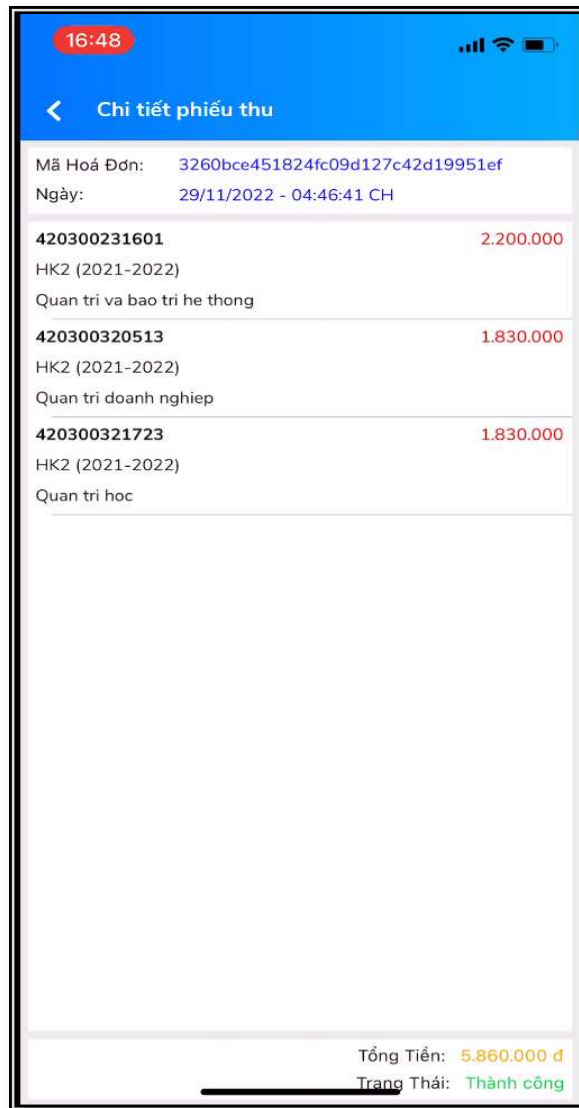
16:48

Chi tiết phiếu thu

Mã Hoá Đơn: 3260bce451824fc09d127c42d19951ef
Ngày: 29/11/2022 - 04:46:41 CH

420300231601 2.200.000
HK2 (2021-2022)
Quan tri va bao tri he thong

420300320513 1.830.000
HK2 (2021-2022)
Quan tri doanh nghiep

420300321723 1.830.000
HK2 (2021-2022)
Quan tri hoc

Tổng Tiền: 5.860.000 đ
Trạng Thái: Thành công